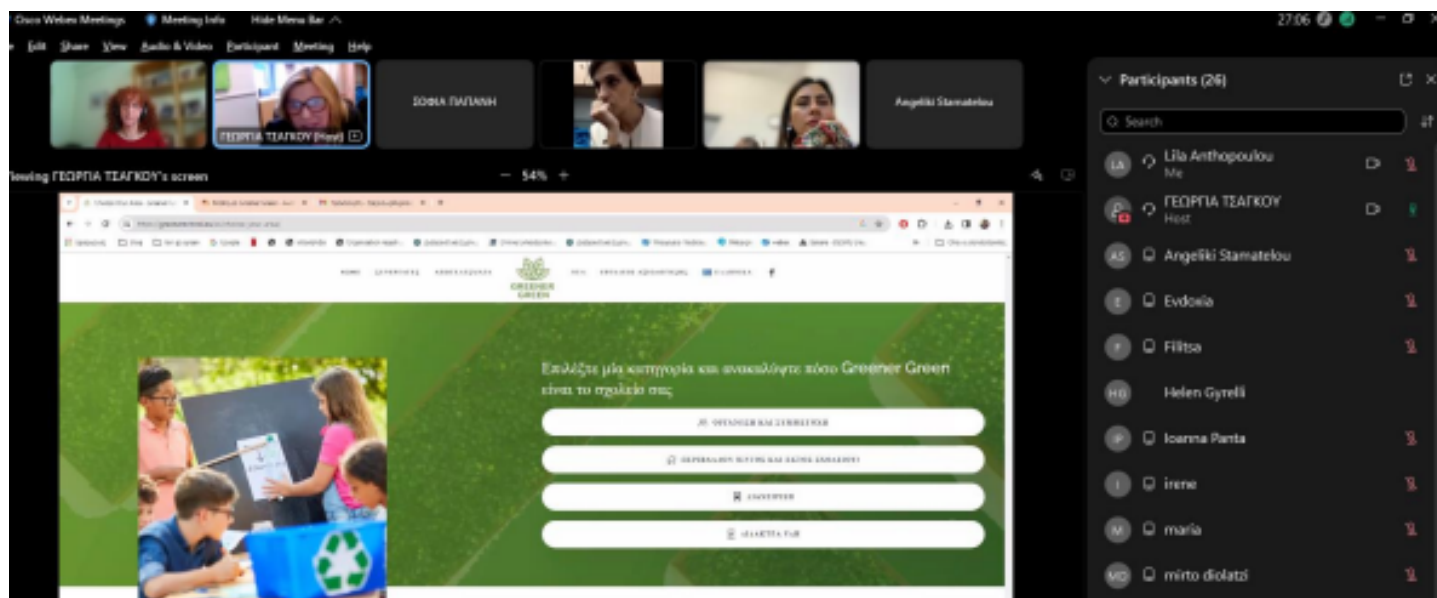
Cisco Webex Meetings Meeting Info Hide Menu Bar

27:06

Edit Share View Audio & Video Participant Meeting Help

ΓΕΩΡΓΙΑ ΤΣΑΓΚΟΥ (Host)

ΣΟΦΙΑ ΠΑΠΑΝΗ

Angeliki Stamatelou

Viewing ΓΕΩΡΓΙΑ ΤΣΑΓΚΟΥ's screen

54%

GREENER GREEN

Επιλέξτε μία κατηγορία και ανακαλύψτε πόσο Greener Green είναι το σχολείο σας

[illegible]

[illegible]

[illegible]

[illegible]

Participants (26)

Search

LA Lila Anthopoulou Me

ΓΕΩΡΓΙΑ ΤΣΑΓΚΟΥ Host

AS Angeliki Stamatelou

E Evdoxia

F Filitsa

HG Helen Gyrelli

IP Ioanna Panta

I irene

M maria

MD mirto diolatzi